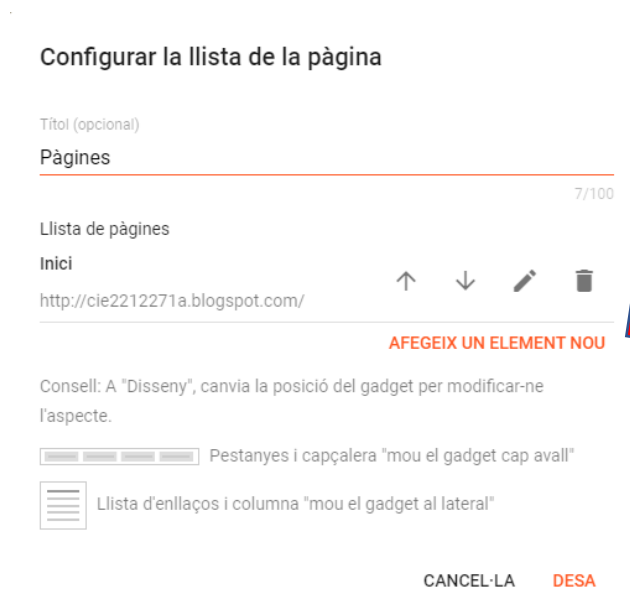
Configurar la llista de la pàgina

Títol (opcional)

Pàgines

7/100

Llista de pàgines

Inici

http://cie2212271a.blogspot.com/

AFEGEIX UN ELEMENT NOU

Consell: A "Disseny", canvia la posició del gadget per modificar-ne l'aspecte.

Pestanyes i capçalera "mou el gadget cap avall"

Llista d'enllaços i columna "mou el gadget al lateral"

CANCEL·LA DESA